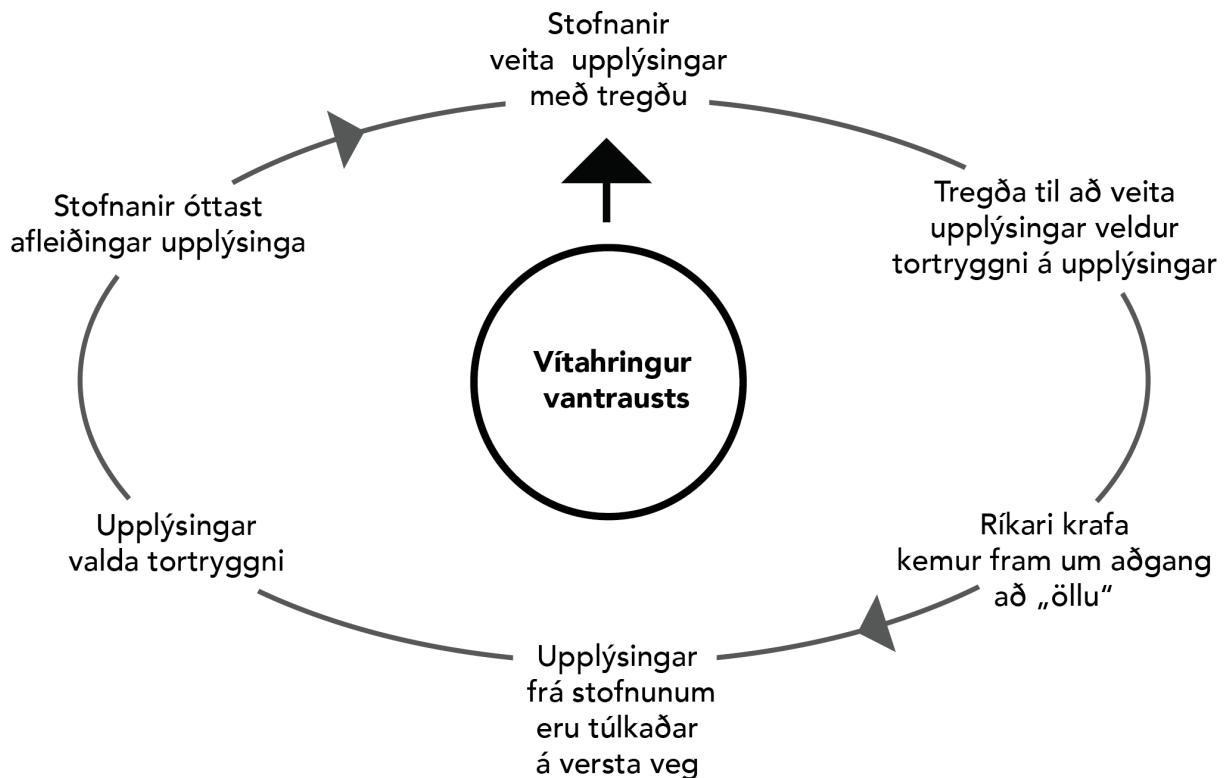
Stofnanir veita upplýsingar með tregðu

Tregða til að veita upplýsingar veldur tortryggni á upplýsingar

Ríkari krafa kemur fram um aðgang að „öllu"

Upplýsingar frá stofnunum eru túlkaðar á versta veg

Upplýsingar valda tortryggni

Stofnanir óttast afleiðingar upplýsinga

Vítahringur vantrausts